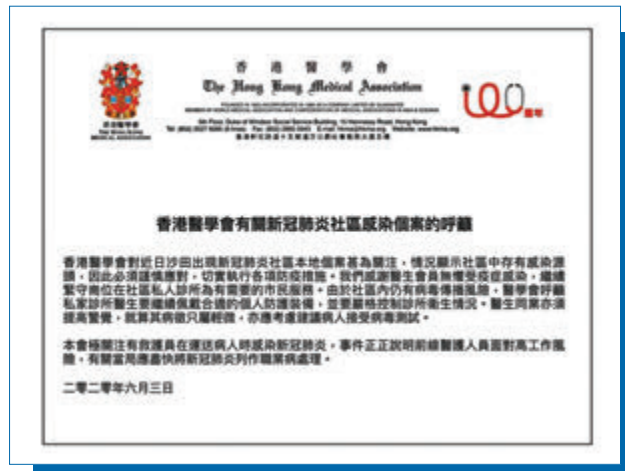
香 港 醫 學 會
The Hong Kong Medical Association

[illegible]

100 周年

香港醫學會有關新冠肺炎社區感染個案的呼籲

香港醫學會對近日沙田出現新冠肺炎社區本地個案甚為關注，情況顯示社區中存有感染源頭，因此必須謹慎應對，切實執行各項防疫措施。我們感謝醫生會員無懼受疫症威脅，繼續緊守崗位在社區私人診所為有需要的市民服務。由於社區內仍有病毒傳播風險，醫學會呼籲私家診所醫生要繼續佩戴合適的個人防護裝備，並要嚴格控制診所衞生情況。醫生同業亦須提高警覺，就算其病徵只屬輕微，亦應考慮建議病人接受病毒測試。

本會極關注有救護員在運送病人時感染新冠肺炎，事件正正說明前線醫護人員面對高工作風險，有關當局應盡快將新冠肺炎列作職業病處理。

二零二零年六月三日